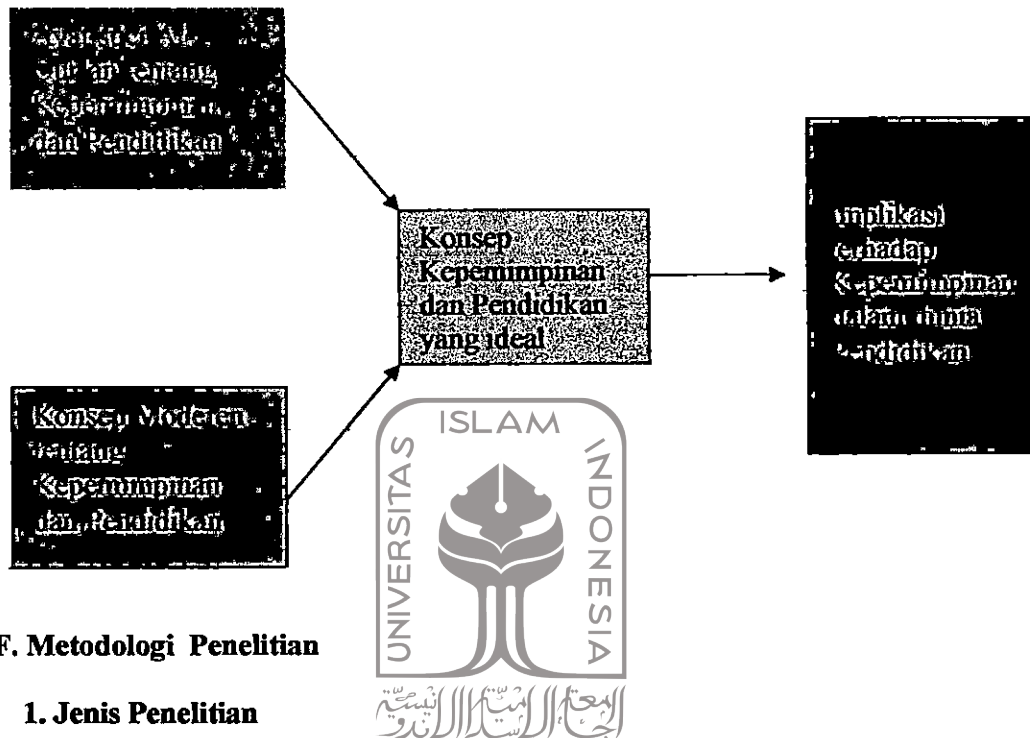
Konsep Al-Qur'an tentang Kepemimpinan dan Pendidikan

Konsep Kepemimpinan dan Pendidikan yang ideal

Implikasi terhadap Kepemimpinan dalam dunia Pendidikan

Konsep Modern tentang Kepemimpinan dan Pendidikan

ISLAM
UNIVERSITAS
INDONESIA
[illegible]

F. Metodologi Penelitian

1. Jenis Penelitian